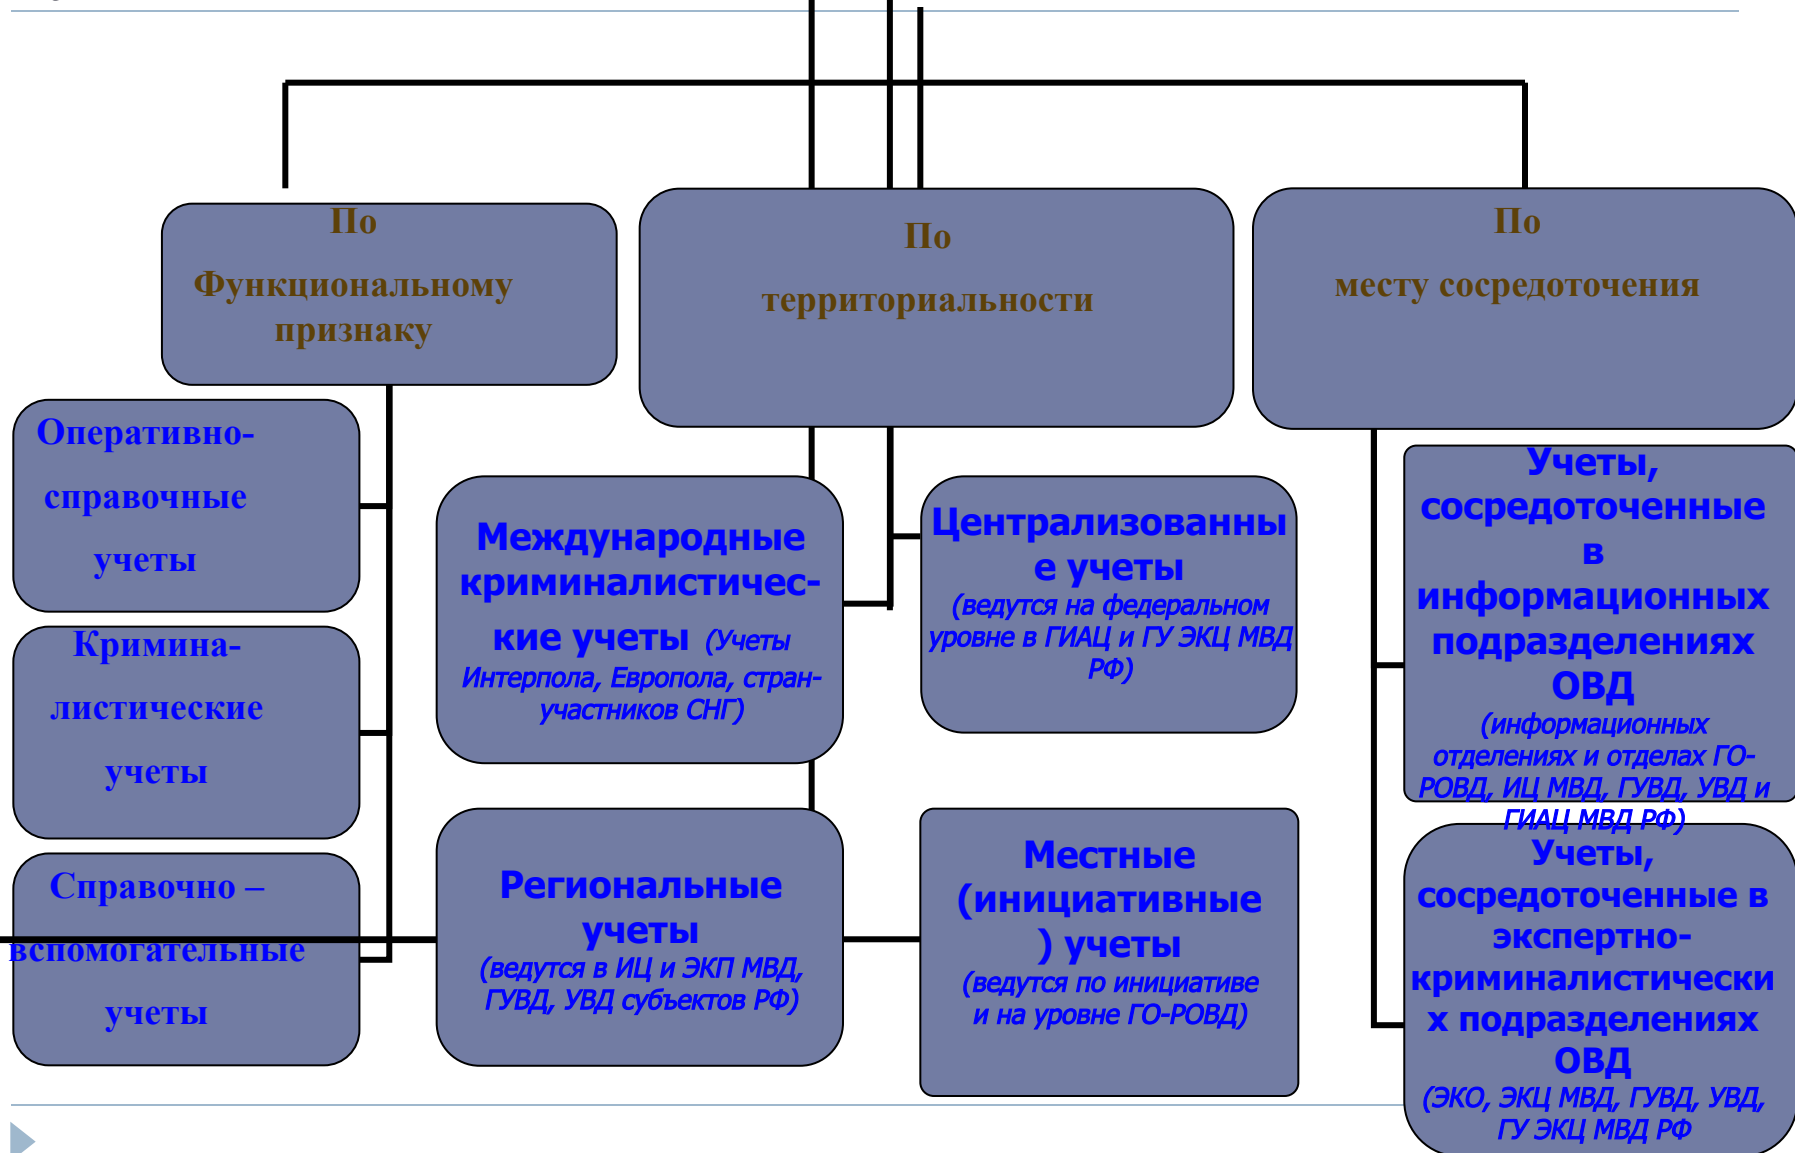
По

Функциональному признаку

По

территориальности

По

месту сосредоточения

Оперативно-справочные учеты

Кримина-листические учеты

Справочно – вспомогательные учеты

Международные криминалистические учеты (Учеты Интерпола, Европола, стран-участников СНГ)

Централизованные учеты (ведутся на федеральном уровне в ГИАЦ и ГУ ЭКЦ МВД РФ)

Региональные учеты (ведутся в ИЦ и ЭКП МВД, ГУВД, УВД субъектов РФ)

Местные (инициативные) учеты (ведутся по инициативе и на уровне ГО-РОВД)

Учеты, сосредоточенные в информационных подразделениях ОВД (информационных отделениях и отделах ГО-РОВД, ИЦ МВД, ГУВД, УВД и ГИАЦ МВД РФ)

Учеты, сосредоточенные в экспертно-криминалистических подразделениях ОВД (ЭКО, ЭКЦ МВД, ГУВД, УВД, ГУ ЭКЦ МВД РФ